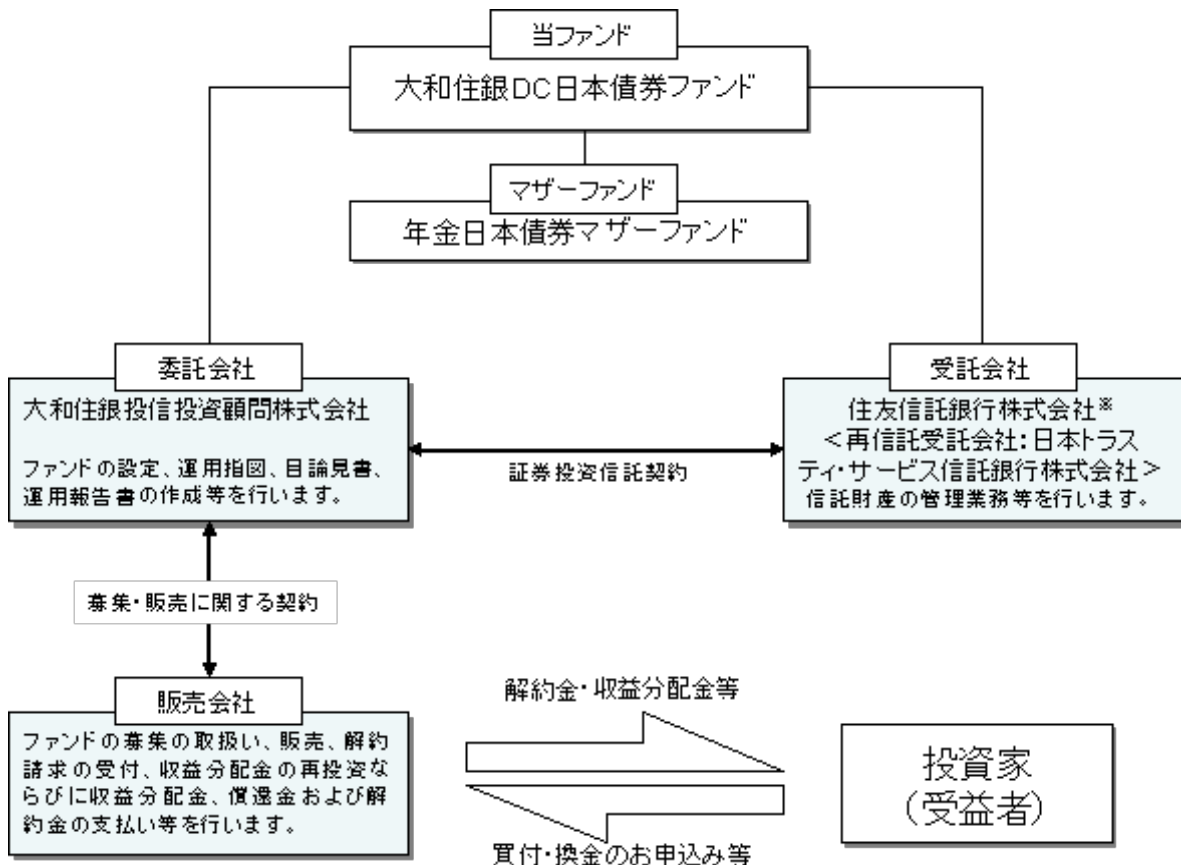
当ファンド

大和住銀DC日本債券ファンド

マザーファンド

年金日本債券マザーファンド

委託会社

大和住銀投信投資顧問株式会社

ファンドの設定、運用指図、目論見書、運用報告書の作成等を行います。

証券投資信託契約

受託会社

住友信託銀行株式会社※
<再信託受託会社:日本トラスティ・サービス信託銀行株式会社>
信託財産の管理業務等を行います。

募集・販売に関する契約

販売会社

ファンドの募集の取扱い、販売、解約請求の受付、収益分配金の再投資ならびに収益分配金、償還金および解約金の支払い等を行います。

解約金・収益分配金等

買付・換金のお申込み等

投資家
(受益者)